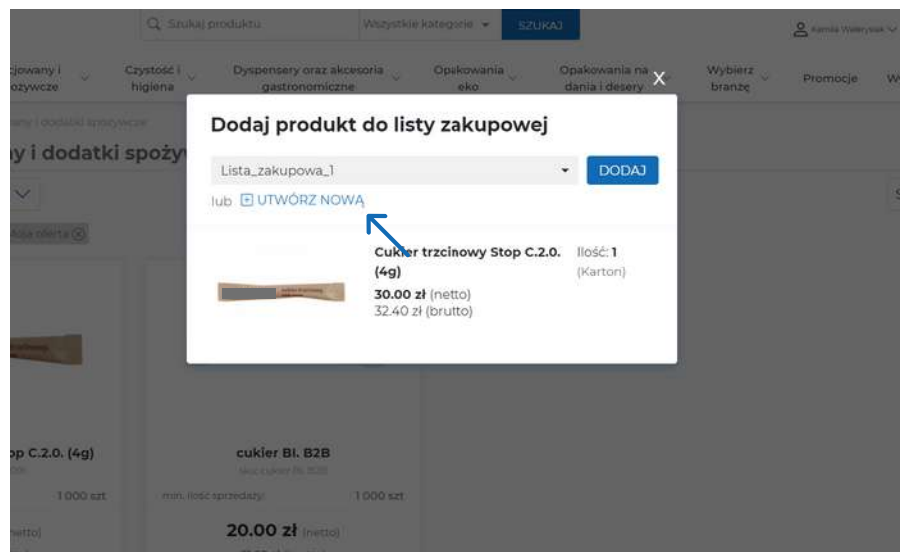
Szukaj produktu
Wszystkie kategorie
SZUKAJ
Kamila Wielgosz

cjowany i ożywcze
Czystość i higiena
Dyspensery oraz akcesoria gastronomiczne
Opakowania eko
Opakowania na dania i desery
Wybierz branżę
Promocje
W

any i dodatki spożywcze
y i dodatki spoży

Moja oferta

X
Dodaj produkt do listy zakupowej
Lista_zakupowa_1
DODAJ
lub UTWÓRZ NOWĄ

Cukier trzcinowy Stop C.2.0. (4g)
Ilość: 1
(Karton)
30.00 zł (netto)
32.40 zł (brutto)

p C.2.0. (4g)
1 000 szt
netto)

cukier Bl. B2B
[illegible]
min. ilość sprzedaży:
1 000 szt
20.00 zł (netto)